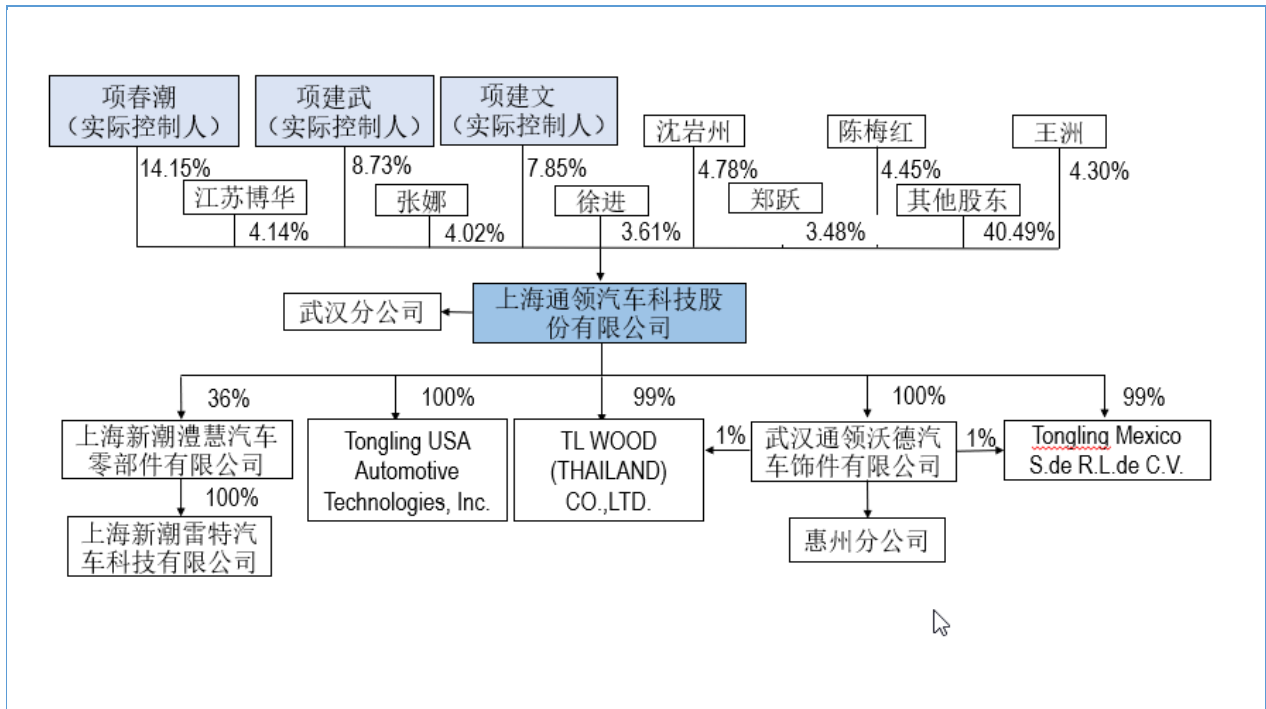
项春潮（实际控制人）

项建武（实际控制人）

项建文（实际控制人）

沈岩州

陈梅红

王洲

14.15%

8.73%

7.85%

4.78%

4.45%

4.30%

江苏博华

张娜

徐进

郑跃

其他股东

4.14%

4.02%

3.61%

3.48%

40.49%

武汉分公司

上海通领汽车科技股份有限公司

36%

100%

99%

100%

99%

上海新潮澧慧汽车零部件有限公司

Tongling USA Automotive Technologies, Inc.

1%

TL WOOD (THAILAND) CO.,LTD.

武汉通领沃德汽车饰件有限公司

1%

Tongling Mexico S.de R.L.de C.V.

100%

上海新潮雷特汽车科技有限公司

惠州分公司